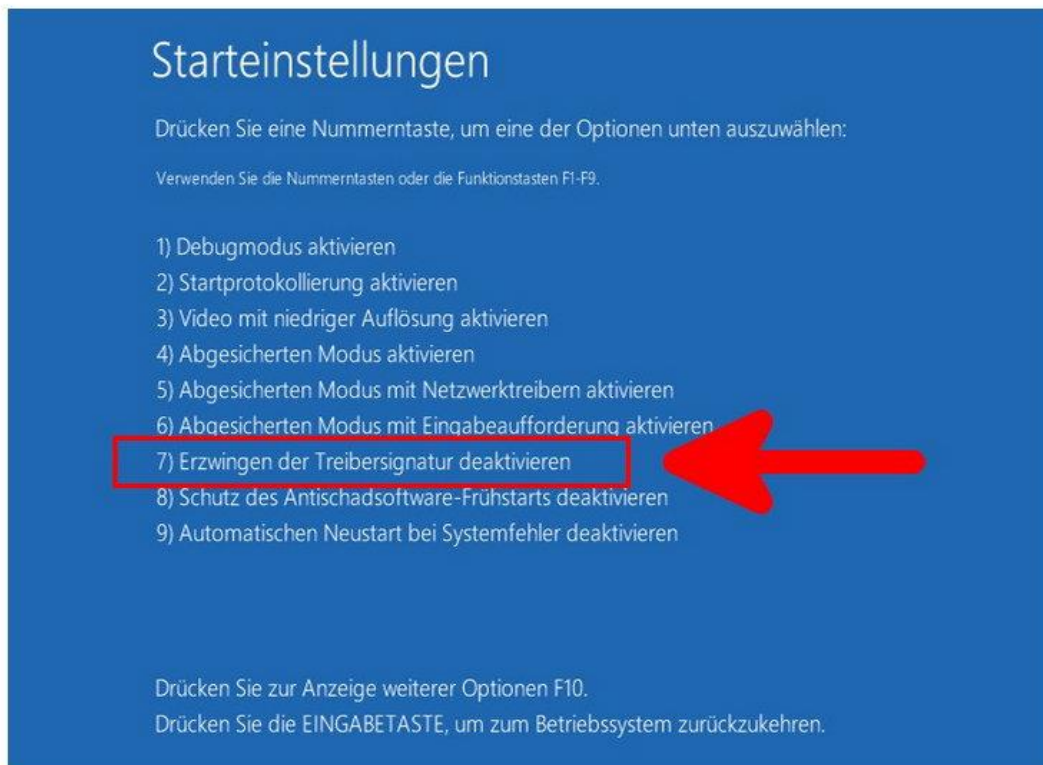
Starteinstellungen

Drücken Sie eine Nummerntaste, um eine der Optionen unten auszuwählen:

Verwenden Sie die Nummerntasten oder die Funktionstasten F1-F9.

1) Debugmodus aktivieren
2) Startprotokollierung aktivieren
3) Video mit niedriger Auflösung aktivieren
4) Abgesicherten Modus aktivieren
5) Abgesicherten Modus mit Netzwerktreibern aktivieren
6) Abgesicherten Modus mit Eingabeaufforderung aktivieren
7) Erzwingen der Treibersignatur deaktivieren
8) Schutz des Antischadsoftware-Frühstarts deaktivieren
9) Automatischen Neustart bei Systemfehler deaktivieren

Drücken Sie zur Anzeige weiterer Optionen F10.
Drücken Sie die EINGABETASTE, um zum Betriebssystem zurückzukehren.